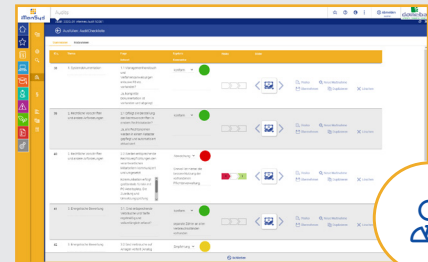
iffarefleyft

Audits

Audit: Audit Checkliste

| Nr. | Frage | Ergebnis | Notiz | Datei |
|---|---|---|---|---|
| 1 | 1. Systemdokumentation | erfüllt | | |
| 1b | 2. Betrieblicher Umwelt-Plan / Umweltziele | erfüllt | | |
| 1c | 2. Betrieblicher Umwelt-Plan / Umweltziele | Abweichung | | |
| 1d | 3. Energetische Bewertung | erfüllt | | |
| 1e | 3. Energetische Bewertung | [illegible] | | |

Speichern